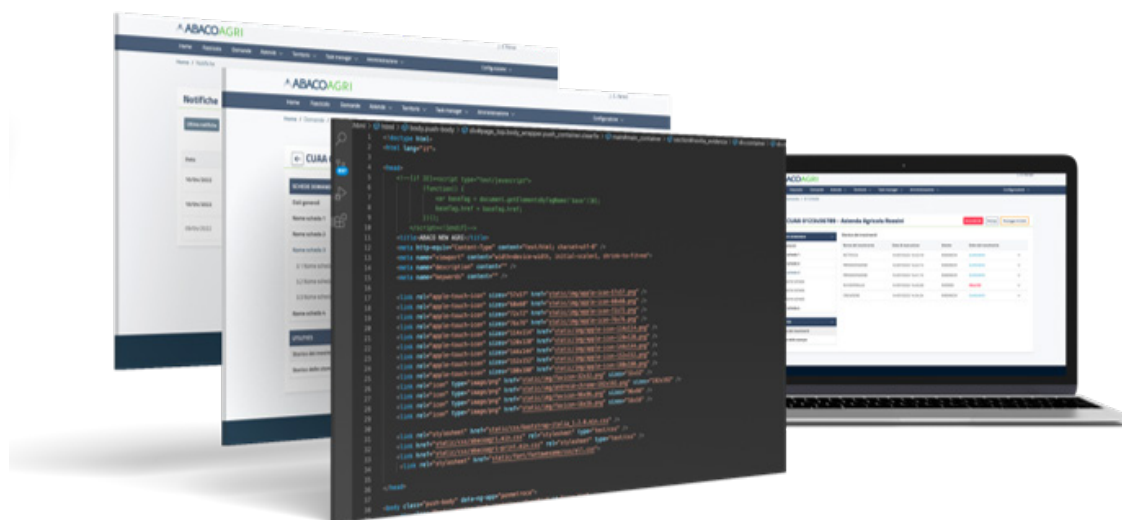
ABACOAGRI

Home Fascicolo Domande Aziende Territorio Task manager Amministrazione

Configurazione

Home / Notifiche

Notifiche

ABACOAGRI

Home Fascicolo Domande Aziende Territorio Task manager Amministrazione

Home / Domande

CUAA

Dati generali

Nome scheda 1

Nome scheda 2

Nome scheda 3

Nome scheda 4

UTILITIES

<!doctype html>
<html lang="it">

<head>
<title>ABACO NEW AGRI</title>
<meta http-equiv="Content-Type" content="text/html; charset=utf-8" />
<meta name="viewport" content="width=device-width, initial-scale=1, shrink-to-fit=no">
<meta name="description" content="" />
<meta name="keywords" content="" />

</head>

<body class="push-body" data-ng-app="ponmetroca">

ABACOAGRI

CUAA 0123456789 - Azienda Agricola Rossini

Configurazione